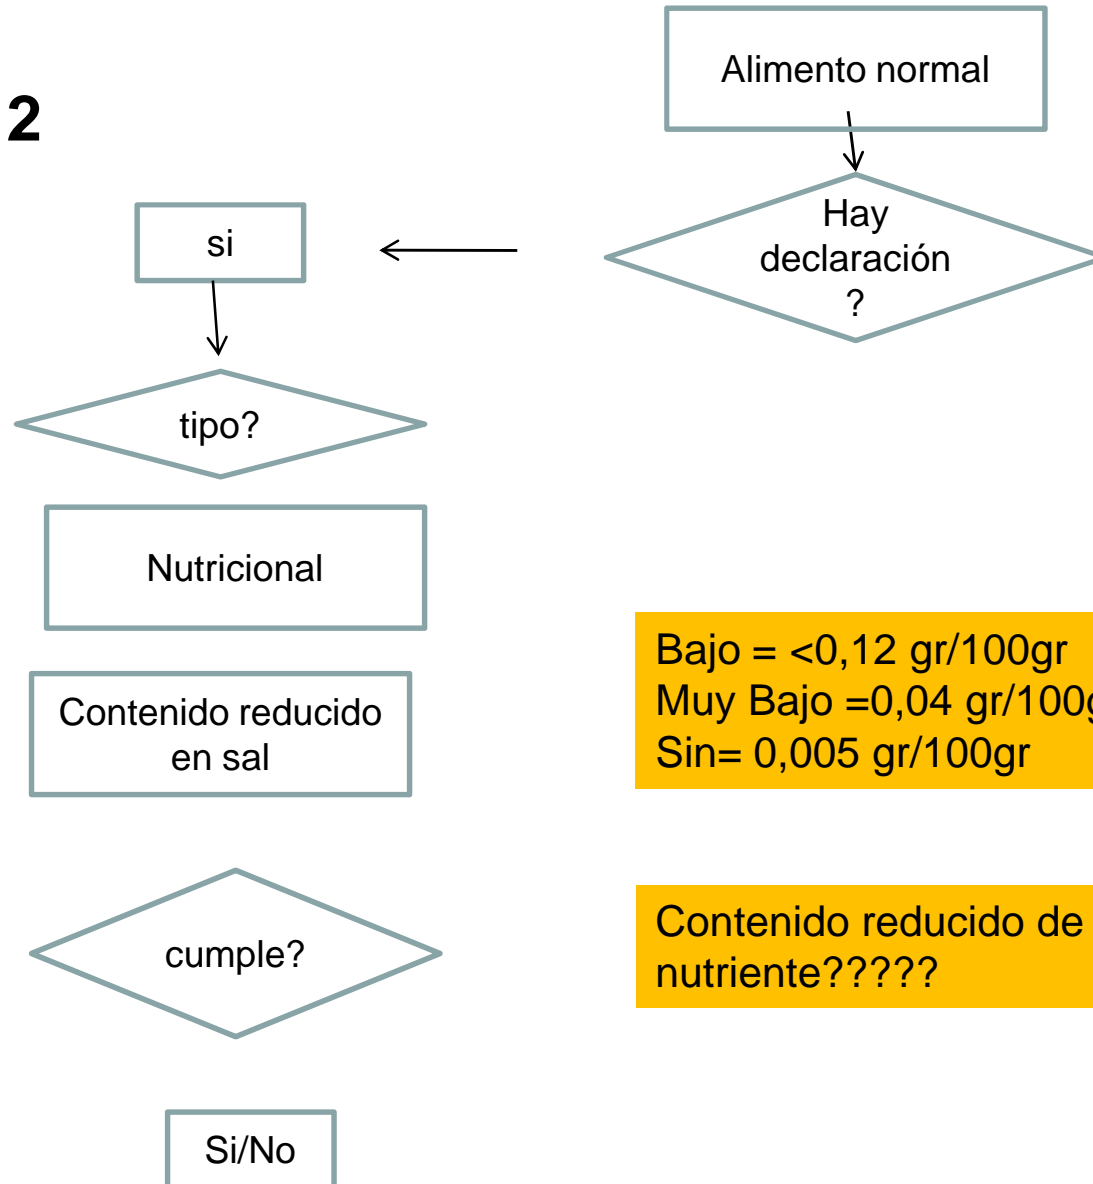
2

Alimento normal

Hay declaración ?

si

tipo?

Nutricional

Contenido reducido en sal

cumple?

Si/No

Bajo = <0,12 gr/100gr
Muy Bajo =0,04 gr/100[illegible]
Sin= 0,005 gr/100gr

Contenido reducido de nutriente?????